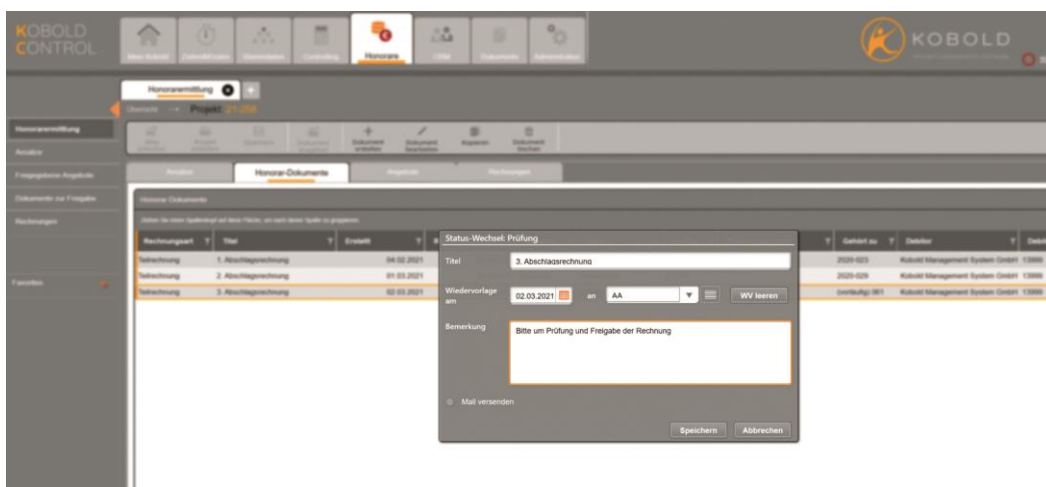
KOBOLD CONTROL

Mein Kobold | Zeiterfassung | Stammdaten | Controlling | Honorare | CRM | Dokumente | Administration

KOBOLD

Honorarermittlung

Übersicht → Projekt: 21-258

Honorarermittlung
Ansätze
Freigegebene Angebote
Dokumente zur Freigabe
Rechnungen

Favoriten

Dokument erstellen | Dokument bearbeiten | Kopieren | Dokument löschen

Ansätze | Honorar-Dokumente | Angebote | Rechnungen

Honorar Dokumente

| Rechnungsart | Titel | Erstellt | Gehört zu | Debitor |
|---|---|---|---|---|
| Teilrechnung | 1. Abschlagsrechnung | 04.02.2021 | 2020-023 | Kobold Management System GmbH |
| Teilrechnung | 2. Abschlagsrechnung | 01.03.2021 | 2020-029 | Kobold Management System GmbH |
| Teilrechnung | 3. Abschlagsrechnung | 02.03.2021 | (vorläufig) 061 | Kobold Management System GmbH |

Status-Wechsel: Prüfung

Titel: 3. Abschlagsrechnung

Wiedervorlage am: 02.03.2021 an AA

WV leeren

Bemerkung: Bitte um Prüfung und Freigabe der Rechnung

Mail versenden

Speichern | Abbrechen